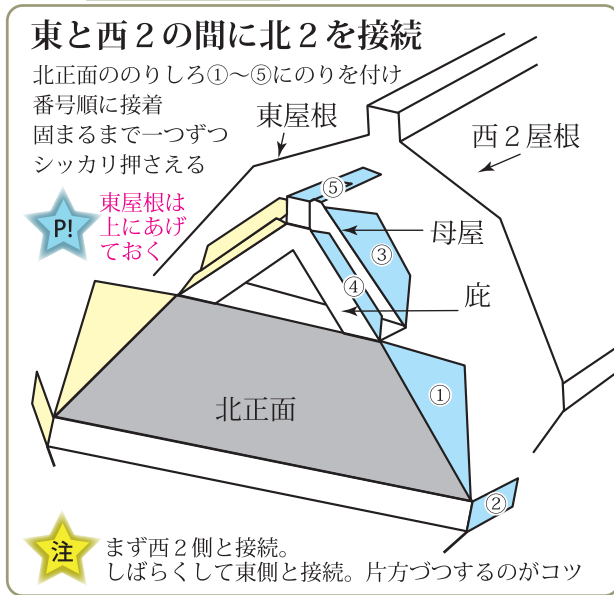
東と西２の間に北２を接続

北正面ののりしろ①〜⑤にのりを付け
番号順に接着
固まるまで一つずつ
シッカリ押さえる

P!
東屋根は上にあげておく

東屋根

西２屋根

⑤

母屋

③

④

庇

北正面

①

②

注
まず西２側と接続。
しばらくして東側と接続。片方づつするのがコツ